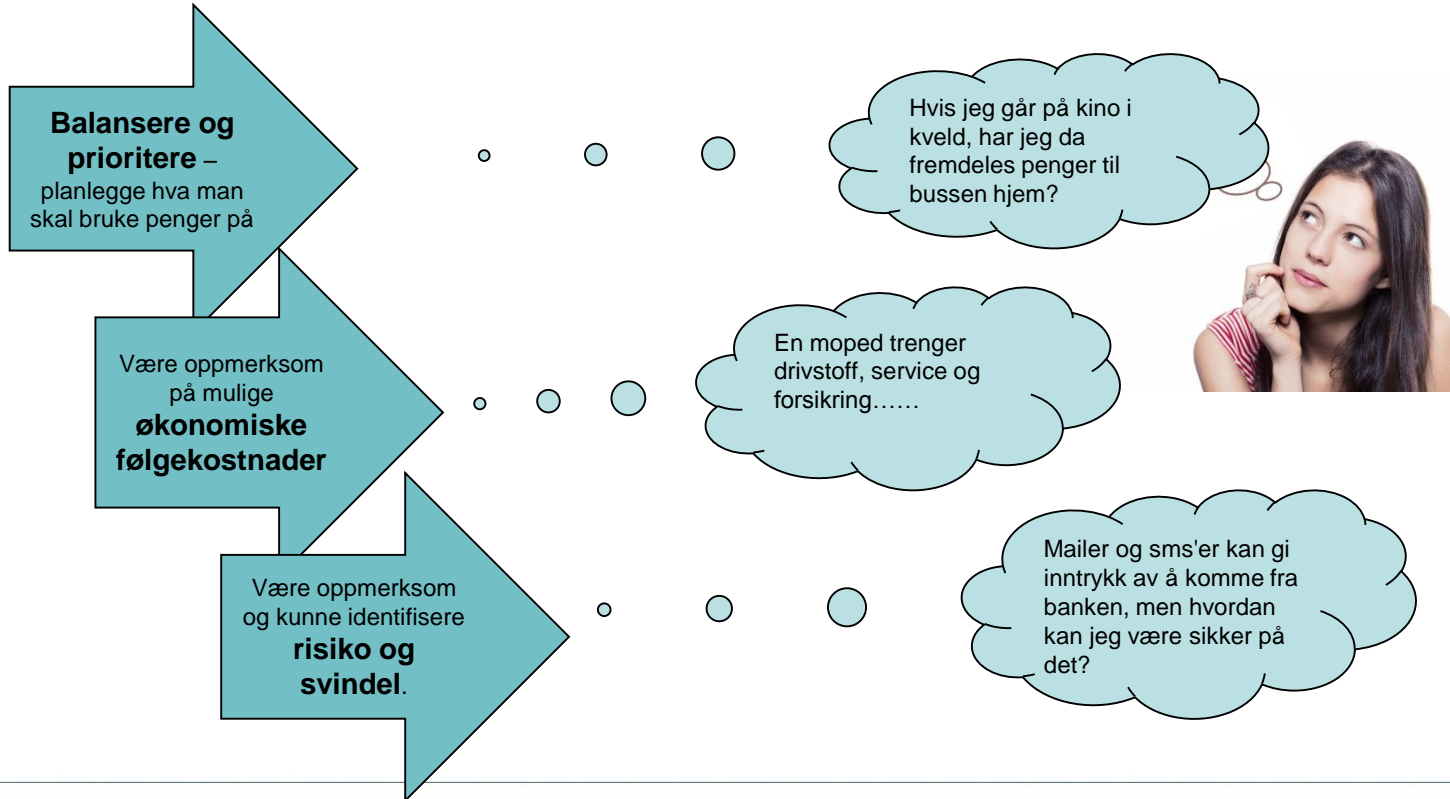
**Balansere og prioritere** – planlegge hva man skal bruke penger på

Hvis jeg går på kino i kveld, har jeg da fremdeles penger til bussen hjem?

Være oppmerksom på mulige **økonomiske følgekostnader**

En moped trenger drivstoff, service og forsikring……

Være oppmerksom og kunne identifisere **risiko og svindel**.

Mailer og sms'er kan gi inntrykk av å komme fra banken, men hvordan kan jeg være sikker på det?